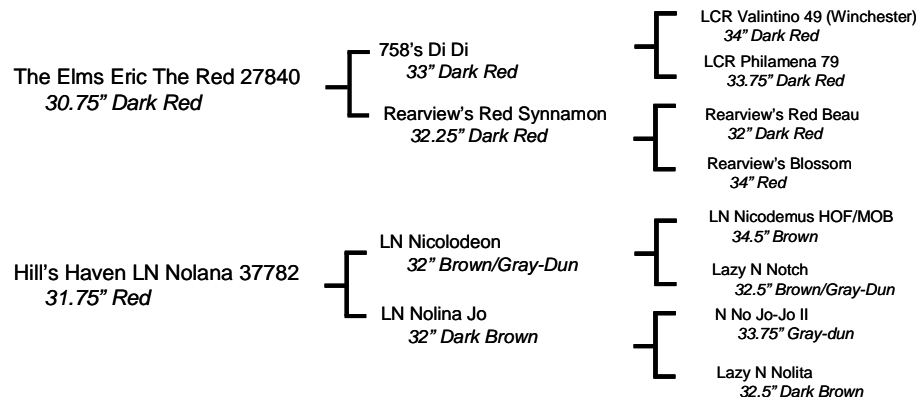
The Elms Eric The Red 27840
30.75" Dark Red

758's Di Di
33" Dark Red

LCR Valintino 49 (Winchester)
34" Dark Red

LCR Philamena 79
33.75" Dark Red

Rearview's Red Synnamon
32.25" Dark Red

Rearview's Red Beau
32" Dark Red

Rearview's Blossom
34" Red

Hill's Haven LN Nolana 37782
31.75" Red

LN Nicolodeon
32" Brown/Gray-Dun

LN Nicodemus HOF/MOB
34.5" Brown

Lazy N Notch
32.5" Brown/Gray-Dun

LN Nolina Jo
32" Dark Brown

N No Jo-Jo II
33.75" Gray-dun

Lazy N Nolita
32.5" Dark Brown